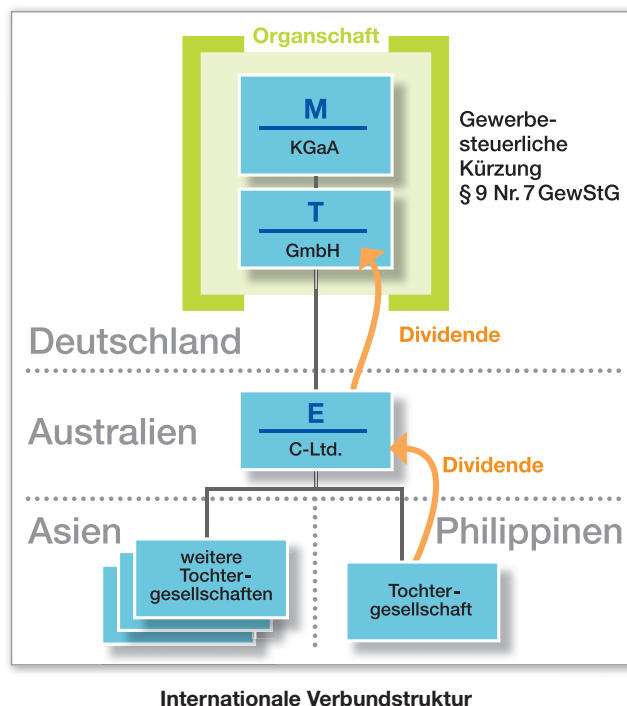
Organschaft

M
KGaA

T
GmbH

Gewerbesteuerliche Kürzung
§ 9 Nr. 7 GewStG

Dividende

Deutschland

Australien

E
C-Ltd.

Dividende

Asien

Philippinen

weitere Tochtergesellschaften

Tochtergesellschaft

Internationale Verbundstruktur